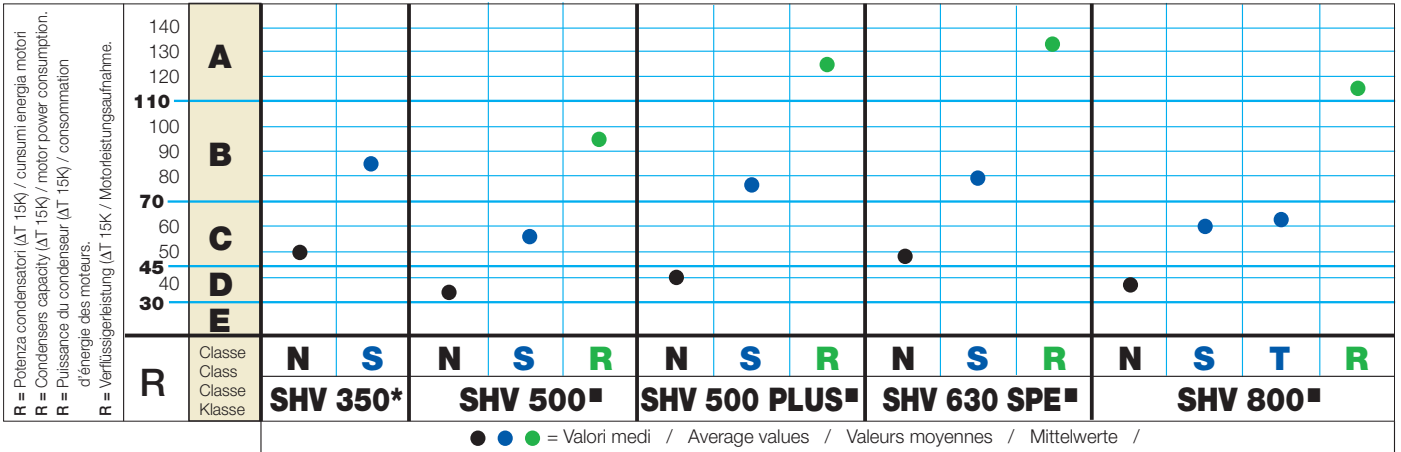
R = Potenza condensatori (ΔT 15K) / consumi energia motori
R = Condensers capacity (ΔT 15K) / motor power consumption.
R = Puissance du condenseur (ΔT 15K) / consommation d'énergie des moteurs.
R = Verflüssigerleistung (ΔT 15K / Motorleistungsaufnahme.

140
130
120
110
100
90
80
70
60
50
45
40
30

A
B
C
D
E

R

Classe
Class
Classe
Klasse

| N | S | N | S | R | N | S | R | N | S | R | N | S | T | R |
|---|---|---|---|---|---|---|---|---|---|---|---|---|---|---|

SHV 350* | SHV 500■ | SHV 500 PLUS■ | SHV 630 SPE■ | SHV 800■

= Valori medi / Average values / Valeurs moyennes / Mittelwerte /